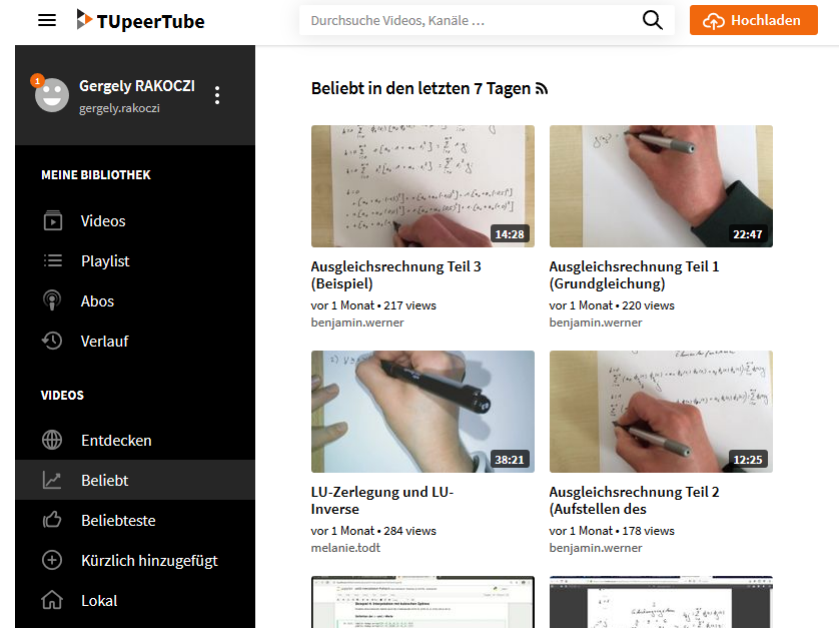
TUpeerTube

Durchsuche Videos, Kanäle ...

Hochladen

1

Gergely RAKOCZI
gergely.rakoczi

MEINE BIBLIOTHEK

Videos

Playlist

Abos

Verlauf

VIDEOS

Entdecken

Beliebt

Beliebteste

Kürzlich hinzugefügt

Lokal

Beliebt in den letzten 7 Tagen

14:28
Ausgleichsrechnung Teil 3 (Beispiel)
vor 1 Monat • 217 views
benjamin.werner

22:47
Ausgleichsrechnung Teil 1 (Grundgleichung)
vor 1 Monat • 220 views
benjamin.werner

38:21
LU-Zerlegung und LU-Inverse
vor 1 Monat • 284 views
melanie.todt

12:25
Ausgleichsrechnung Teil 2 (Aufstellen des
vor 1 Monat • 178 views
benjamin.werner